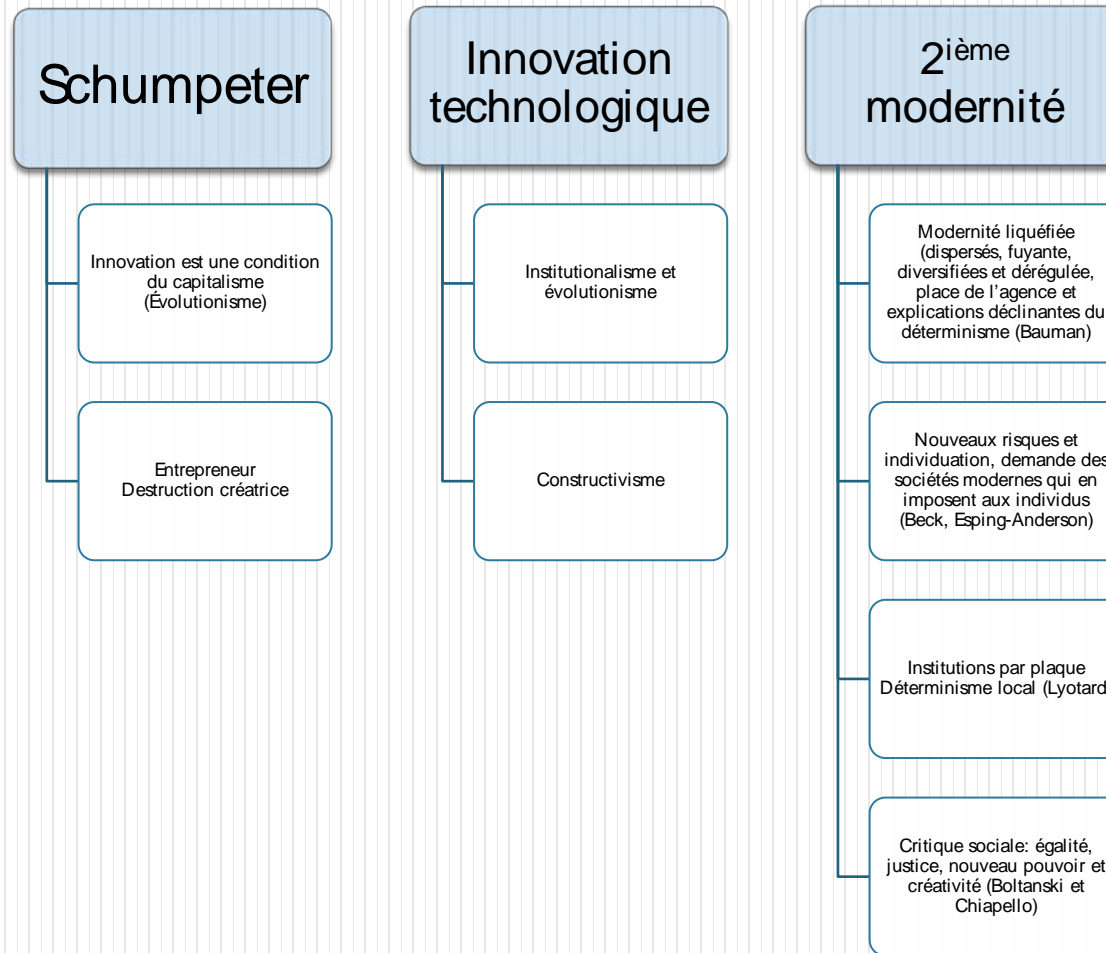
Schumpeter

Innovation est une condition du capitalisme (Évolutionisme)

Entrepreneur
Destruction créatrice

Innovation technologique

Institutionalisme et évolutionisme

Constructivisme

2$^{ième}$ modernité

Modernité liquéfiée (dispersés, fuyante, diversifiées et dérégulée, place de l'agence et explications déclinantes du déterminisme (Bauman)

Nouveaux risques et individuation, demande des sociétés modernes qui en imposent aux individus (Beck, Esping-Anderson)

Institutions par plaque
Déterminisme local (Lyotard

Critique sociale: égalité, justice, nouveau pouvoir et créativité (Boltanski et Chiapello)